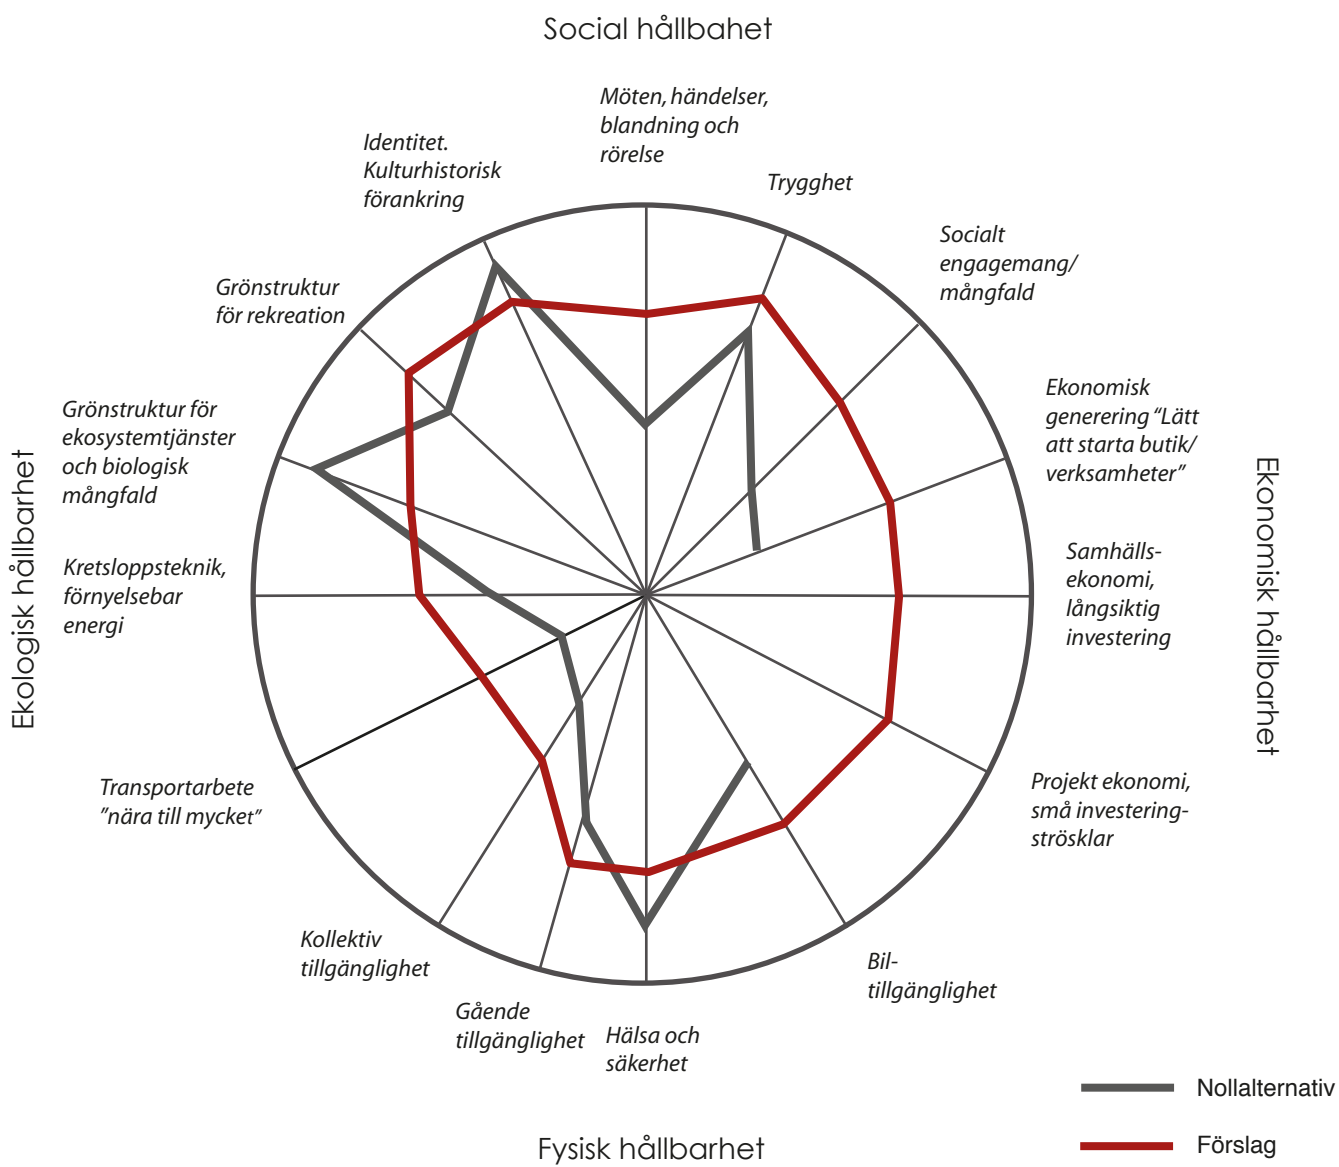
Social hållbahet

Möten, händelser, blandning och rörelse

Trygghet

Socialt engagemang/ mångfald

Ekonomisk generering "Lätt att starta butik/ verksamheter"

Samhällsekonomi, långsiktig investering

Projekt ekonomi, små investeringströsklar

Biltillgänglighet

Hälsa och säkerhet

Gående tillgänglighet

Kollektiv tillgänglighet

Transportarbete "nära till mycket"

Kretsloppsteknik, förnyelsebar energi

Grönstruktur för ekosystemtjänster och biologisk mångfald

Grönstruktur för rekreation

Identitet. Kulturhistorisk förankring

Ekologisk hållbarhet

Ekonomisk hållbarhet

Fysisk hållbarhet

Nollalternativ

Förslag